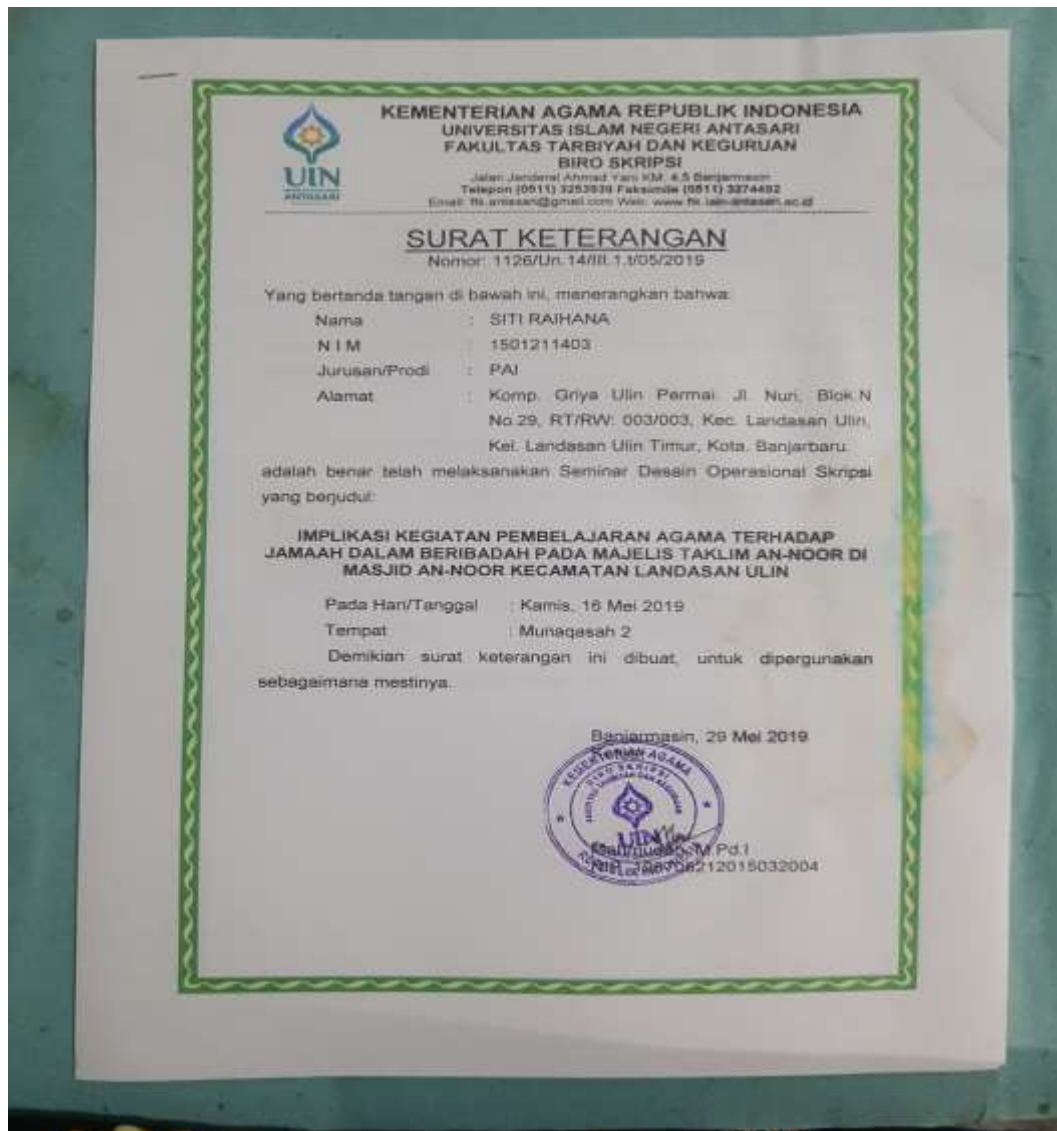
UIN ANTASARI

KEMENTERIAN AGAMA REPUBLIK INDONESIA
UNIVERSITAS ISLAM NEGERI ANTASARI
FAKULTAS TARBIYAH DAN KEGURUAN
BIRO SKRIPSI
Jalan Jenderal Ahmad Yani KM. 4,5 Banjarmasin
Telepon (0511) 3253939 Faksimile (0511) 3274452
Email: ftk.antasari@gmail.com Web: www.ftk.iain-antasari.ac.id

SURAT KETERANGAN
Nomor: 1126/Un.14/III.1.t/05/2019

Yang bertanda tangan di bawah ini, menerangkan bahwa:

| Nama | : SITI RAIHANA |
|---|---|
| N I M | : 1501211403 |
| Jurusan/Prodi | : PAI |
| Alamat | : Komp. Griya Ulin Permai. Jl. Nuri, Blok N No.29, RT/RW: 003/003, Kec. Landasan Ulin, Kel. Landasan Ulin Timur, Kota. Banjarbaru. |

adalah benar telah melaksanakan Seminar Desain Operasional Skripsi yang berjudul:

IMPLIKASI KEGIATAN PEMBELAJARAN AGAMA TERHADAP JAMAAH DALAM BERIBADAH PADA MAJELIS TAKLIM AN-NOOR DI MASJID AN-NOOR KECAMATAN LANDASAN ULIN

Pada Hari/Tanggal : Kamis, 16 Mei 2019
Tempat : Munaqasah 2

Demikian surat keterangan ini dibuat, untuk dipergunakan sebagaimana mestinya.

Banjarmasin, 29 Mei 2019

KEMENTERIAN AGAMA
BIRO SKRIPSI
UIN

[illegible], M.Pd.I
NIP. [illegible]06212015032004